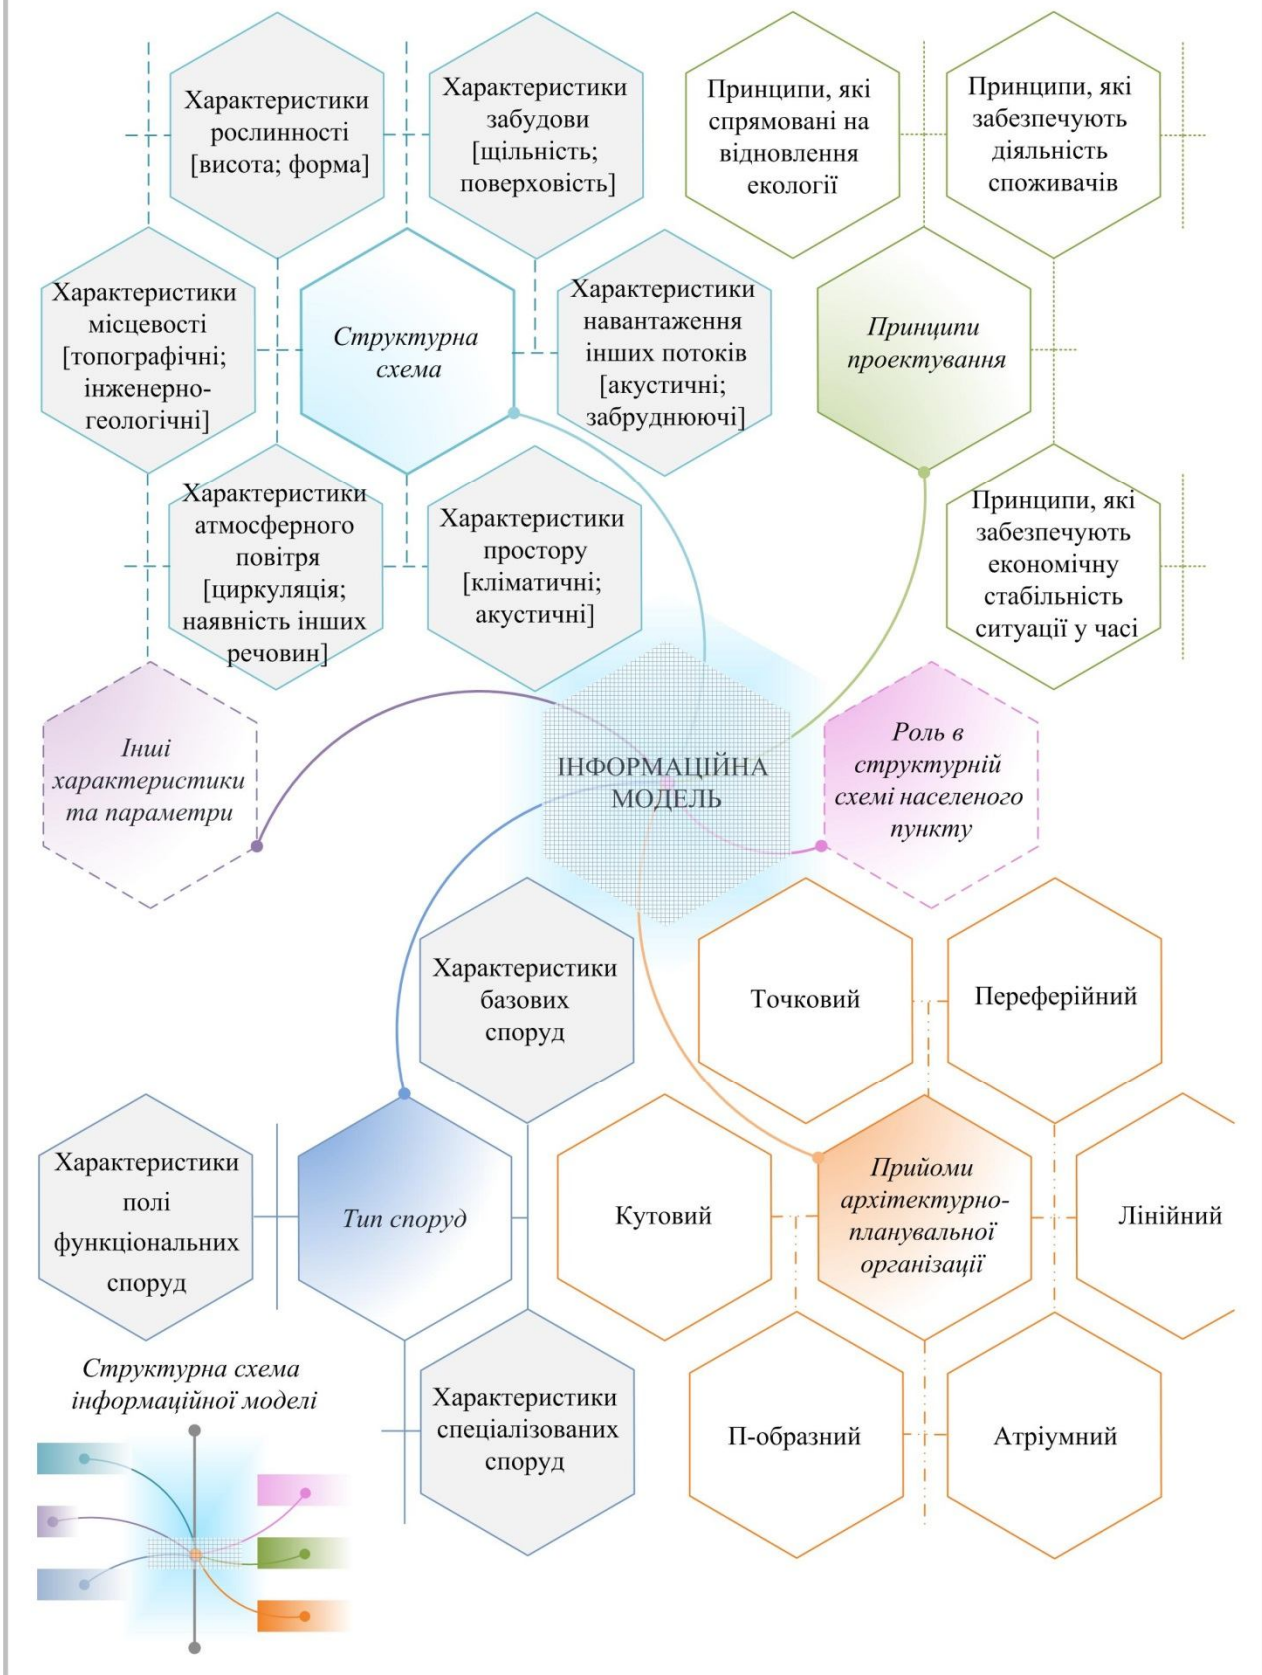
Характеристики рослинності [висота; форма]

Характеристики забудови [щільність; поверховість]

Принципи, які спрямовані на відновлення екології

Принципи, які забезпечують діяльність споживачів

Характеристики місцевості [топографічні; інженерно-геологічні]

Структурна схема

Характеристики навантаження інших потоків [акустичні; забруднюючі]

Принципи проектування

Характеристики атмосферного повітря [циркуляція; наявність інших речовин]

Характеристики простору [кліматичні; акустичні]

Принципи, які забезпечують економічну стабільність ситуації у часі

Інші характеристики та параметри

ІНФОРМАЦІЙНА МОДЕЛЬ

Роль в структурній схемі населеного пункту

Характеристики базових споруд

Точковий

Переферійний

Характеристики полі функціональних споруд

Тип споруд

Кутовий

Прийоми архітектурно-планувальної організації

Лінійний

Структурна схема інформаційної моделі

Характеристики спеціалізованих споруд

П-образний

Атріумний